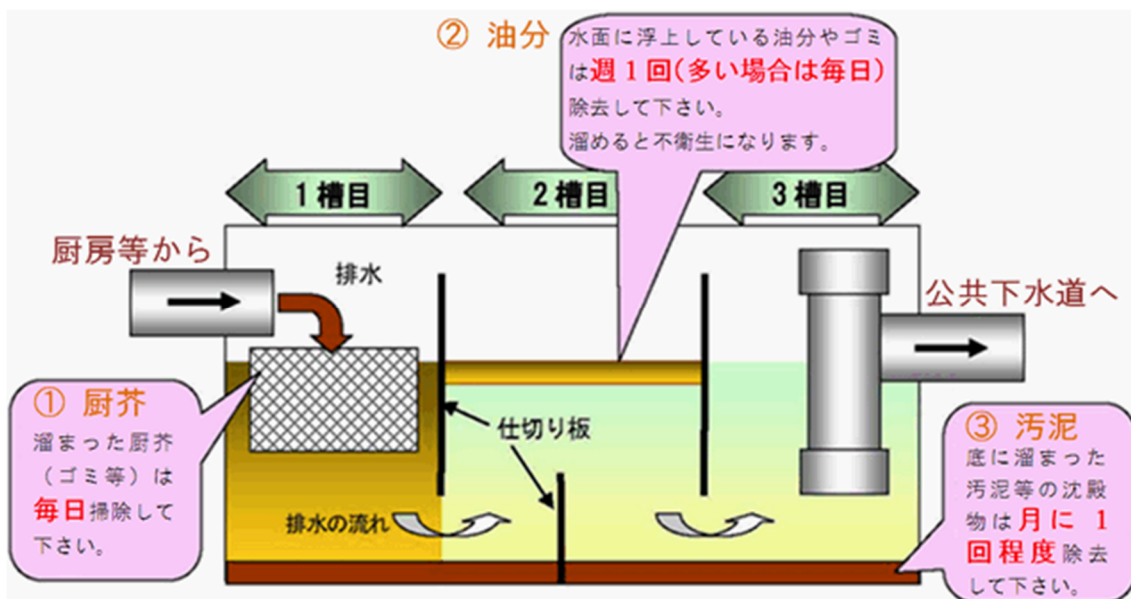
② 油分

水面に浮上している油分やゴミは週１回(多い場合は毎日)除去して下さい。
溜めると不衛生になります。

１槽目

２槽目

３槽目

厨房等から

排水

公共下水道へ

① 厨芥
溜まった厨芥（ゴミ等）は毎日掃除して下さい。

仕切り板

③ 汚泥
底に溜まった汚泥等の沈殿物は月に１回程度除去して下さい。

排水の流れ